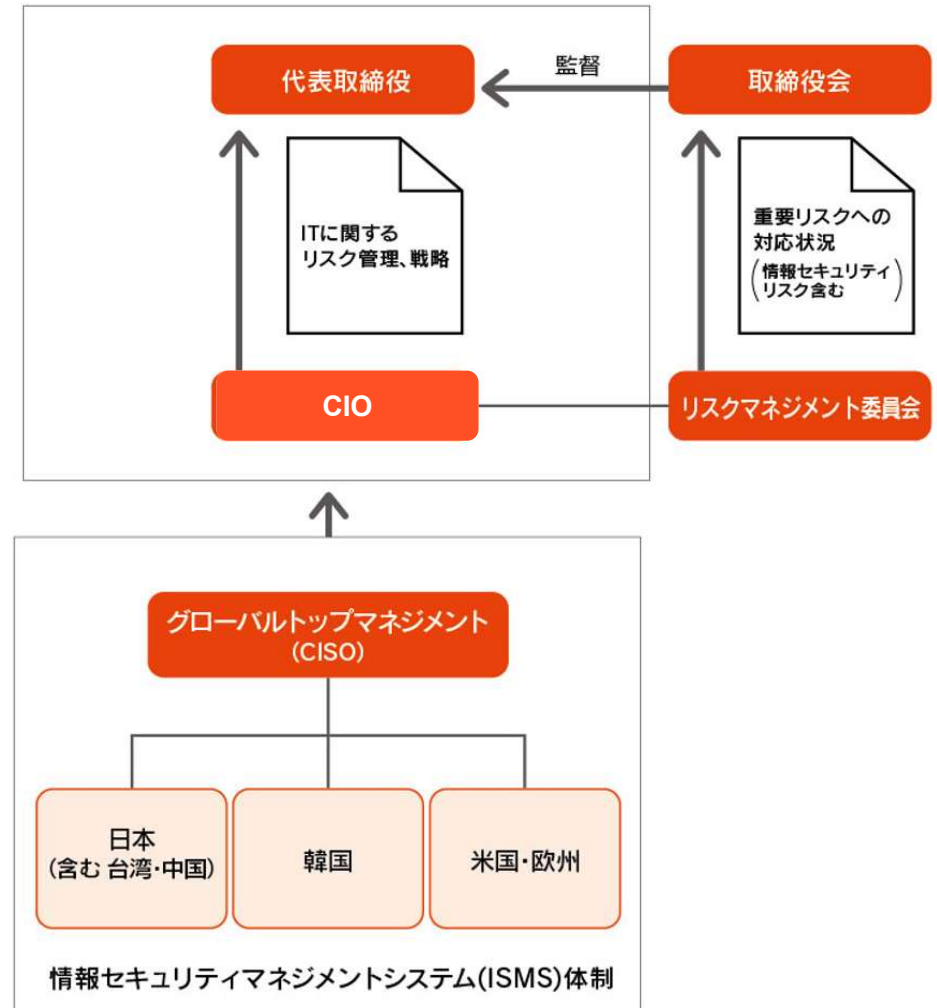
代表取締役

監督

取締役会

ITに関する
リスク管理、戦略

重要リスクへの
対応状況
(情報セキュリティ
リスク含む)

CIO

リスクマネジメント委員会

グローバルトップマネジメント
(CISO)

日本
(含む 台湾・中国)

韓国

米国・欧州

情報セキュリティマネジメントシステム(ISMS)体制